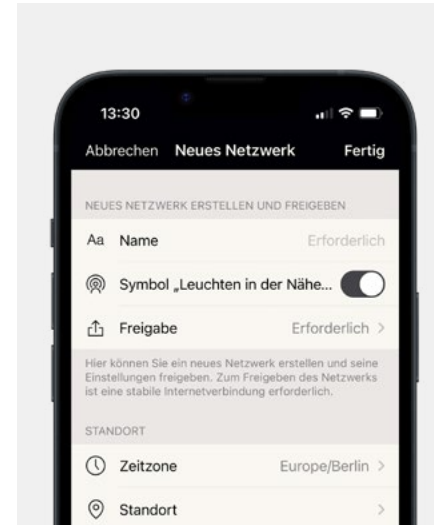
13:30

Abbrechen Neues Netzwerk Fertig

NEUES NETZWERK ERSTELLEN UND FREIGEBEN

Aa Name Erforderlich

Symbol „Leuchten in der Nähe...

Freigabe Erforderlich >

Hier können Sie ein neues Netzwerk erstellen und seine Einstellungen freigeben. Zum Freigeben des Netzwerks ist eine stabile Internetverbindung erforderlich.

STANDORT

Zeitzone Europe/Berlin >

Standort >